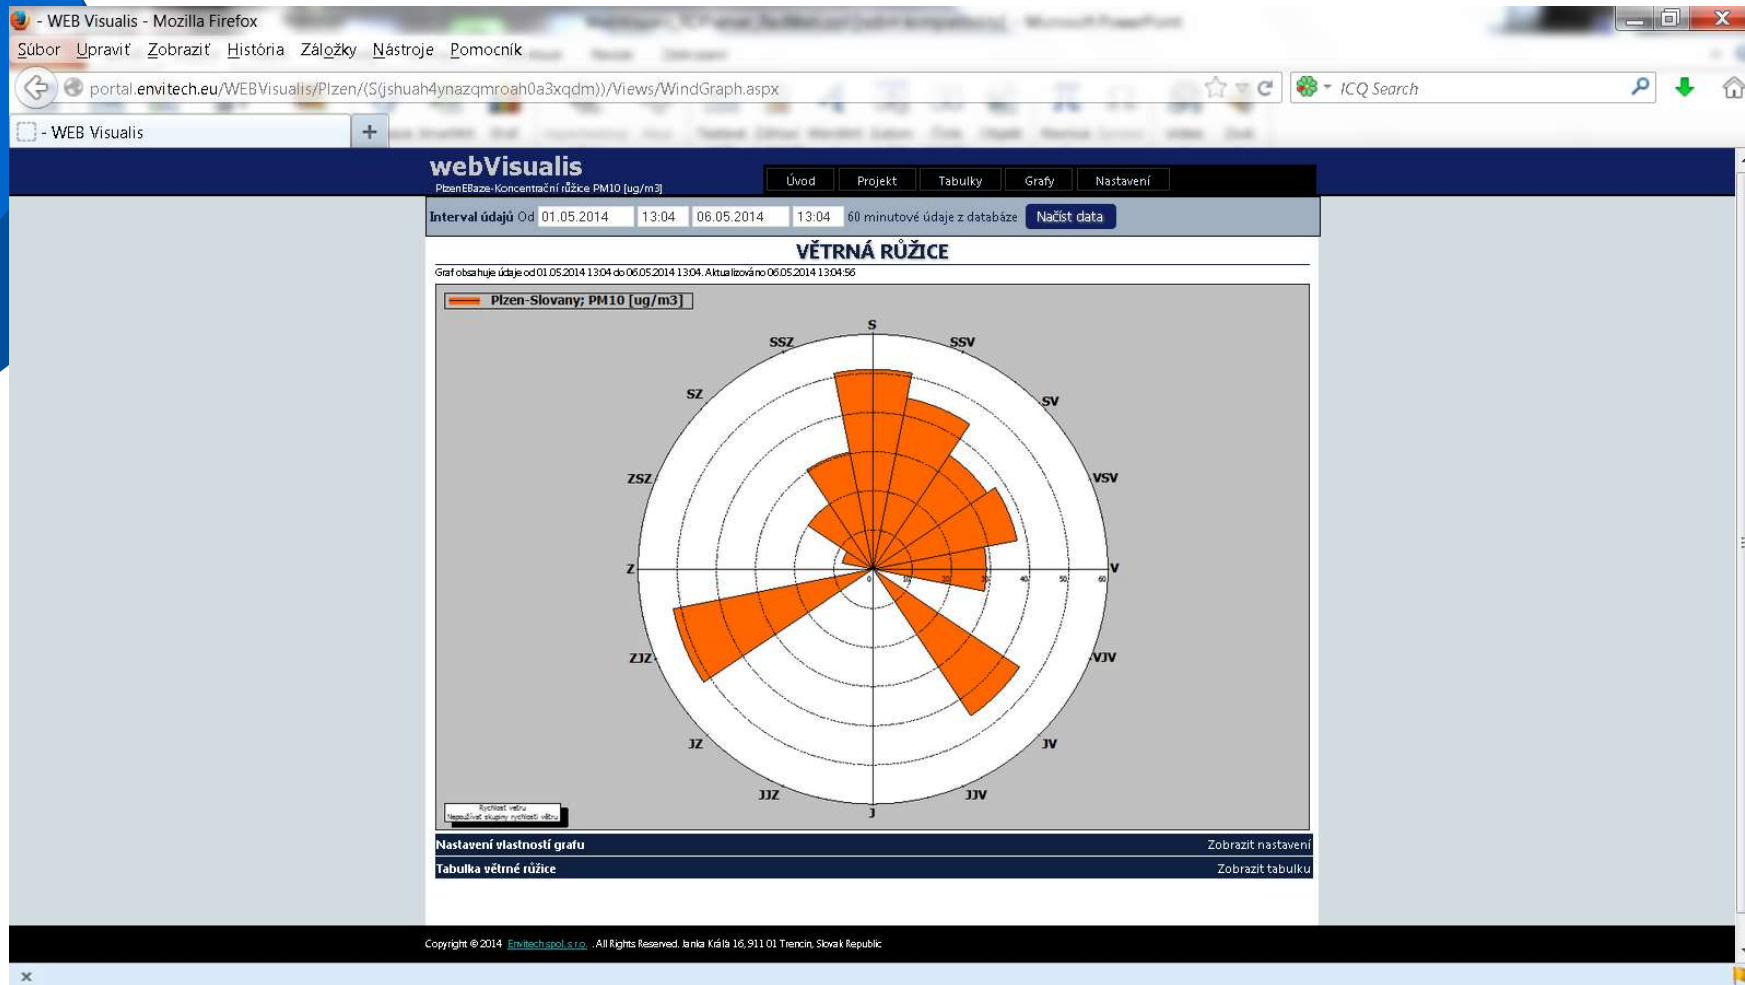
- WEB Visualis - Mozilla Firefox

Súbor Upraviť Zobraziť História Záložky Nástroje Pomocník

portal.envitech.eu/WEBVisualis/Plzen/(S(jshuah4ynazqmroah0a3xqdm))/Views/WindGraph.aspx

ICQ Search

- WEB Visualis

webVisualis
PlzenEBaze-Koncentrační růžice PM10 [ug/m3]

Úvod | Projekt | Tabulky | Grafy | Nastavení

Interval údajů Od 01.05.2014 13:04 06.05.2014 13:04 60 minutové údaje z databáze Načíst data

VĚTRNÁ RŮŽICE

Graf obsahuje údaje od 01.05.2014 13:04 do 06.05.2014 13:04. Aktualizováno 06.05.2014 13:04:56

Plzen-Slovany; PM10 [ug/m3]

S
SSV
SV
VSV
V
VJV
JV
JJV
J
JJZ
JZ
ZJZ
Z
ZSZ
SZ
SSZ

0 10 20 30 40 50 60

Rychlost větru
Nepoužívat skupiny rychlosti větru

Nastavení vlastností grafu | Zobrazit nastavení
Tabulka větrné růžice | Zobrazit tabulku

Copyright © 2014 Envitech spol. s r.o. . All Rights Reserved. Janka Kráľa 16, 911 01 Trencin, Slovak Republic

×